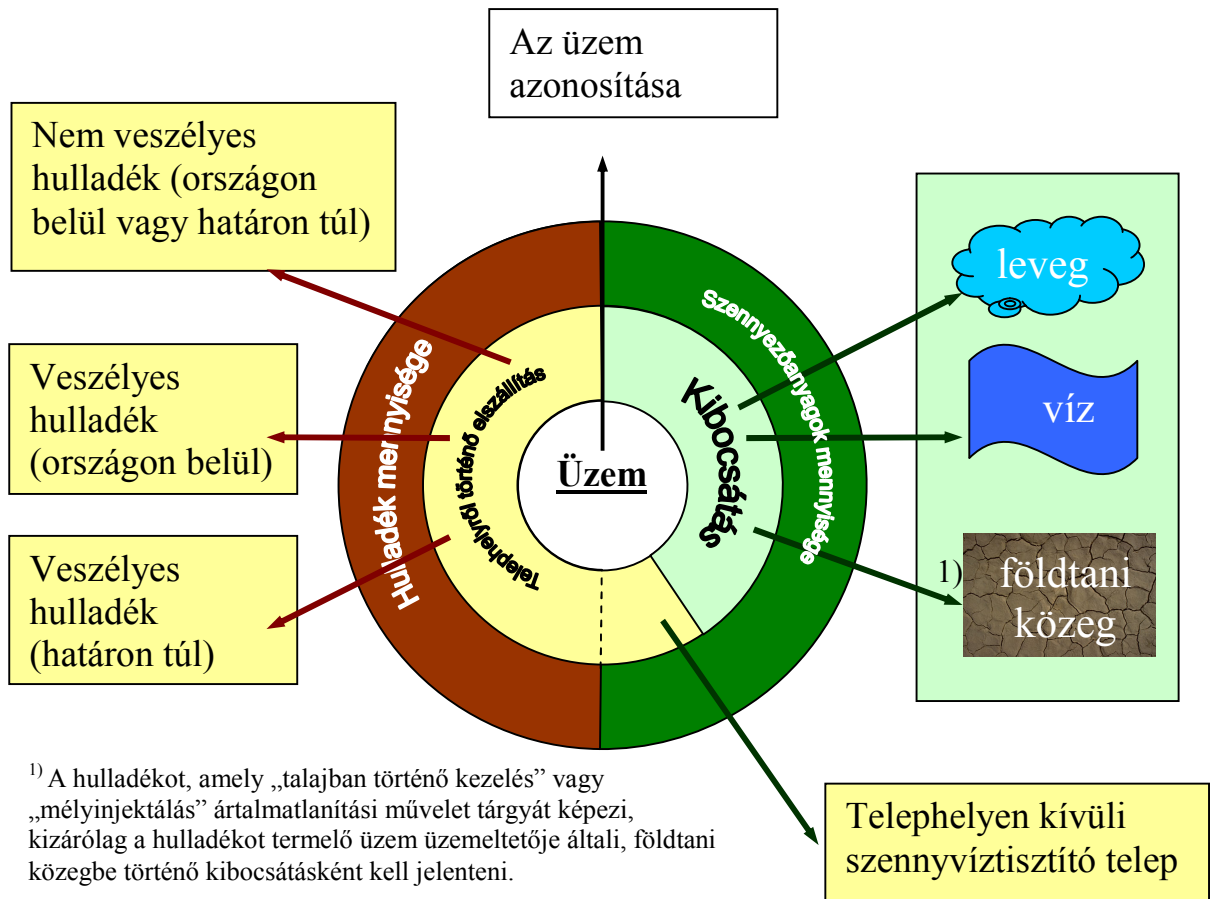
Az üzem azonosítása

Nem veszélyes hulladék (országon belül vagy határon túl)

Veszélyes hulladék (országon belül)

Veszélyes hulladék (határon túl)

Hulladék mennyisége

Telephelyről történő elszállítás

Üzem

Kibocsátás

Szennyezőanyagok mennyisége

leveg

víz

1) földtani közeg

$^{1)}$ A hulladékot, amely „talajban történő kezelés” vagy „mélyinjektálás” ártalmatlanítási művelet tárgyát képezi, kizárólag a hulladékot termelő üzem üzemeltetője általi, földtani közegbe történő kibocsátásként kell jelenteni.

Telephelyen kívüli szennyvíztisztító telep